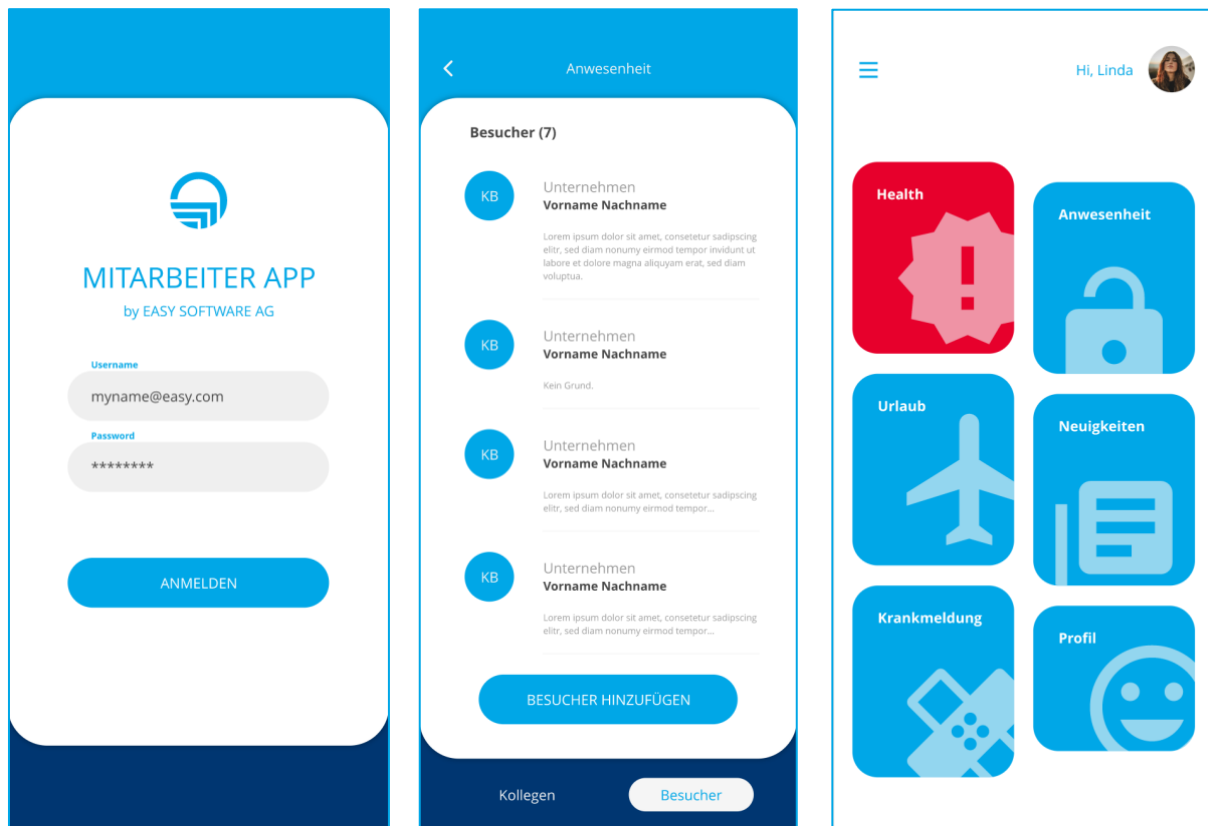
MITARBEITER APP
by EASY SOFTWARE AG

Username
myname@easy.com
Password
********

ANMELDEN

Anwesenheit

Besucher (7)

KB
Unternehmen
Vorname Nachname
Lorem ipsum dolor sit amet, consetetur sadipscing elitr, sed diam nonumy eirmod tempor invidunt ut labore et dolore magna aliquyam erat, sed diam voluptua.

KB
Unternehmen
Vorname Nachname
Kein Grund.

KB
Unternehmen
Vorname Nachname
Lorem ipsum dolor sit amet, consetetur sadipscing elitr, sed diam nonumy eirmod tempor...

KB
Unternehmen
Vorname Nachname
Lorem ipsum dolor sit amet, consetetur sadipscing elitr, sed diam nonumy eirmod tempor...

BESUCHER HINZUFÜGEN

Kollegen
Besucher

Hi, Linda

Health
Anwesenheit
Urlaub
Neuigkeiten
Krankmeldung
Profil